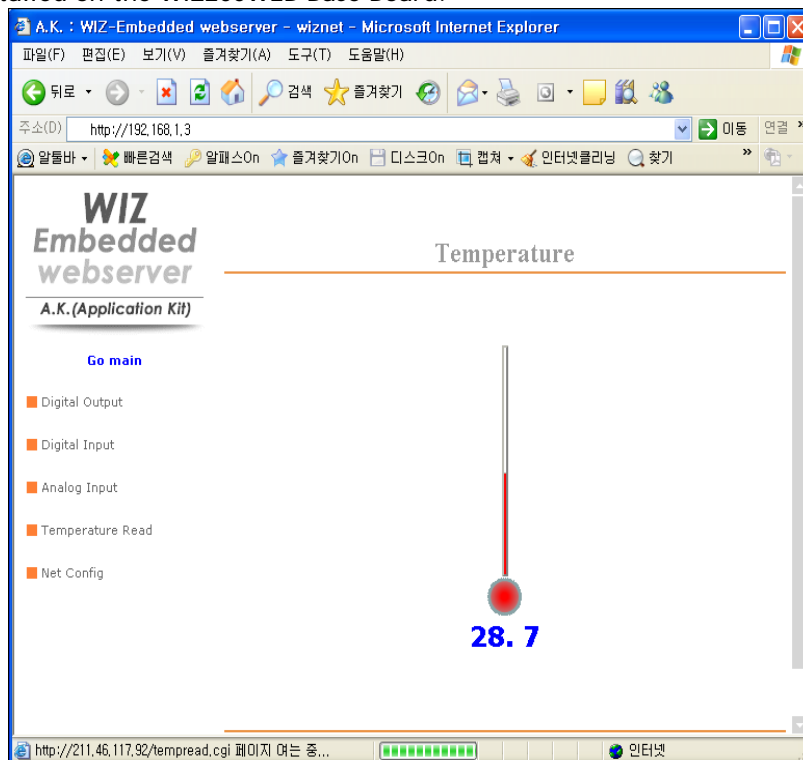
A.K. : WIZ-Embedded webserver - wiznet - Microsoft Internet Explorer

파일(F) 편집(E) 보기(V) 즐겨찾기(A) 도구(T) 도움말(H)

뒤로 검색 즐겨찾기

주소(D) http://192.168.1.3 이동 연결

알툴바 빠른검색 알패스On 즐겨찾기On 디스크On 캡쳐 인터넷클리닝 찾기

WIZ Embedded webserver

A.K.(Application Kit)

Go main

Digital Output

Digital Input

Analog Input

Temperature Read

Net Config

Temperature

28. 7

http://211.46.117.92/tempread.cgi 페이지 여는 중...

인터넷